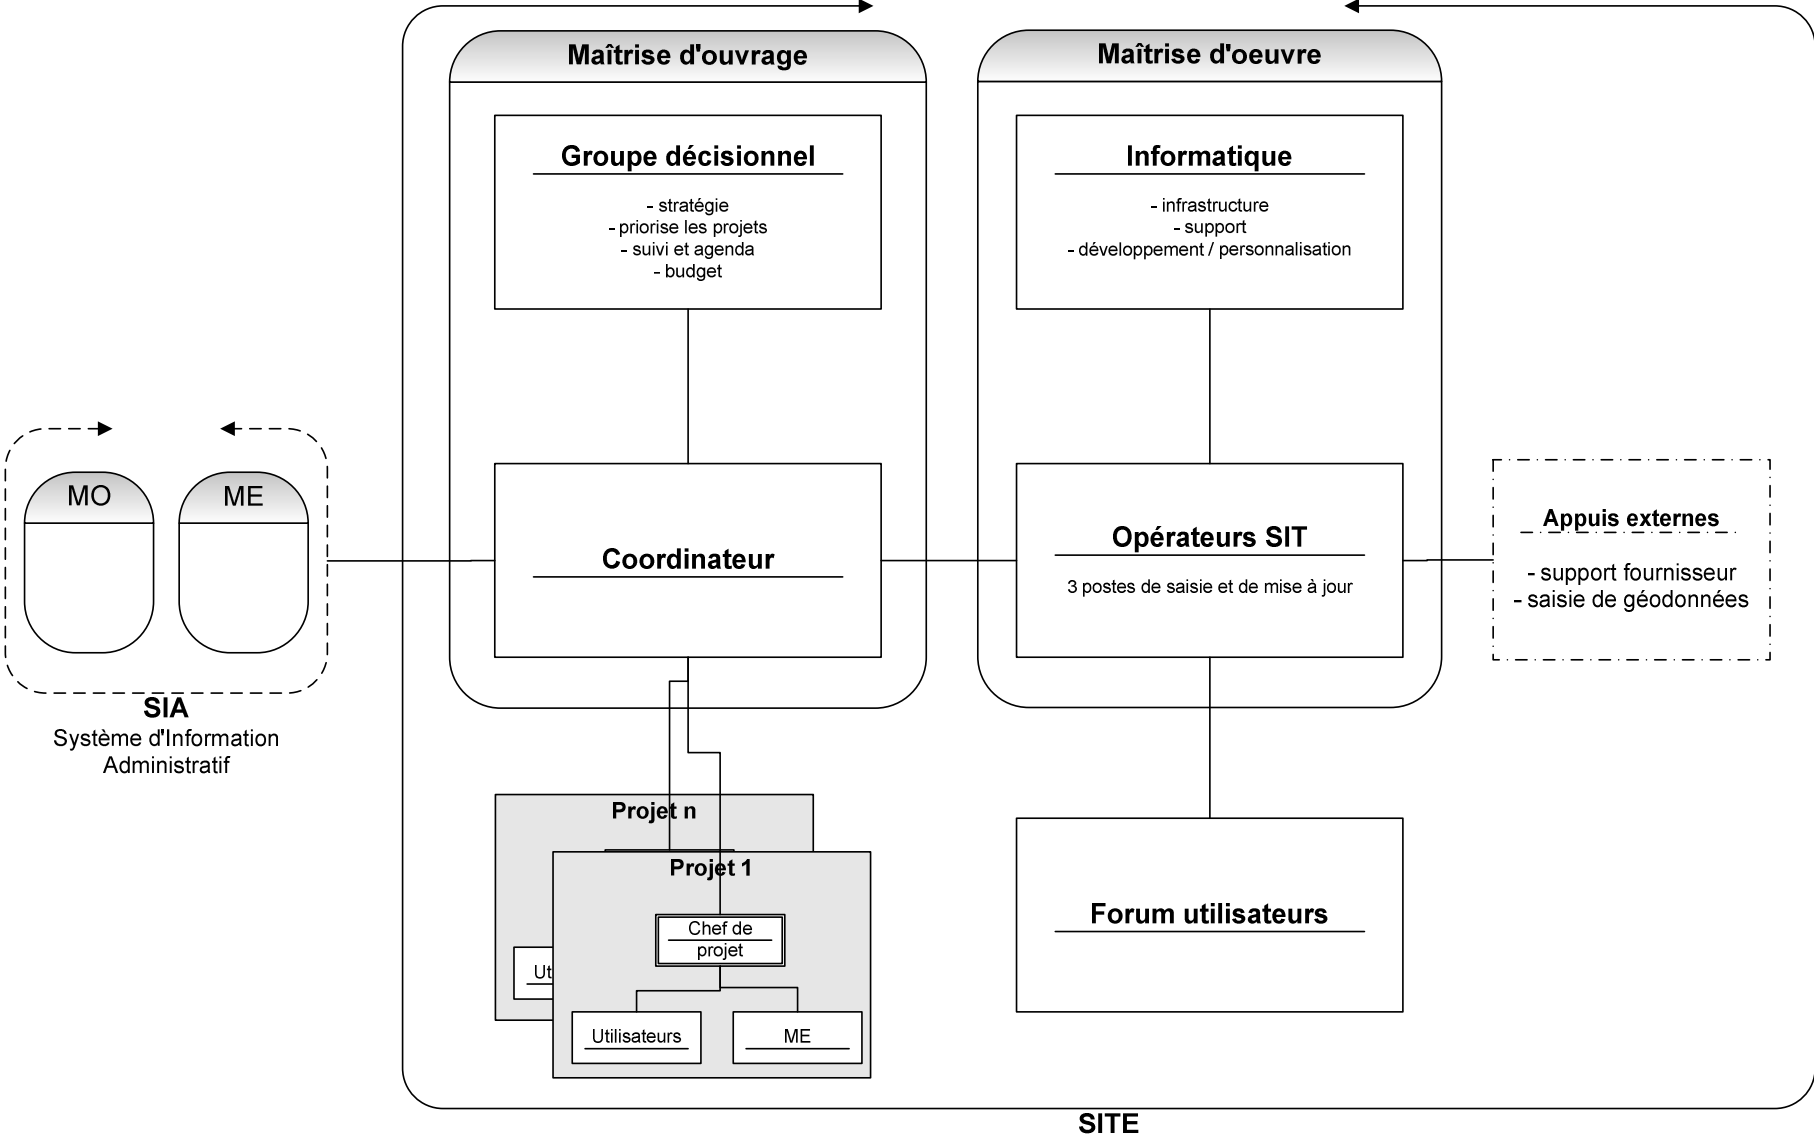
Maîtrise d'ouvrage

Groupe décisionnel

- stratégie
- priorise les projets
- suivi et agenda
- budget

Coordinateur

Maîtrise d'oeuvre

Informatique

- infrastructure
- support
- développement / personnalisation

Opérateurs SIT

3 postes de saisie et de mise à jour

MO

ME

SIA
Système d'Information Administratif

Appuis externes

- support fournisseur
- saisie de géodonnées

Projet n

Ut

Projet 1

Chef de projet

Utilisateurs

ME

Forum utilisateurs

SITE